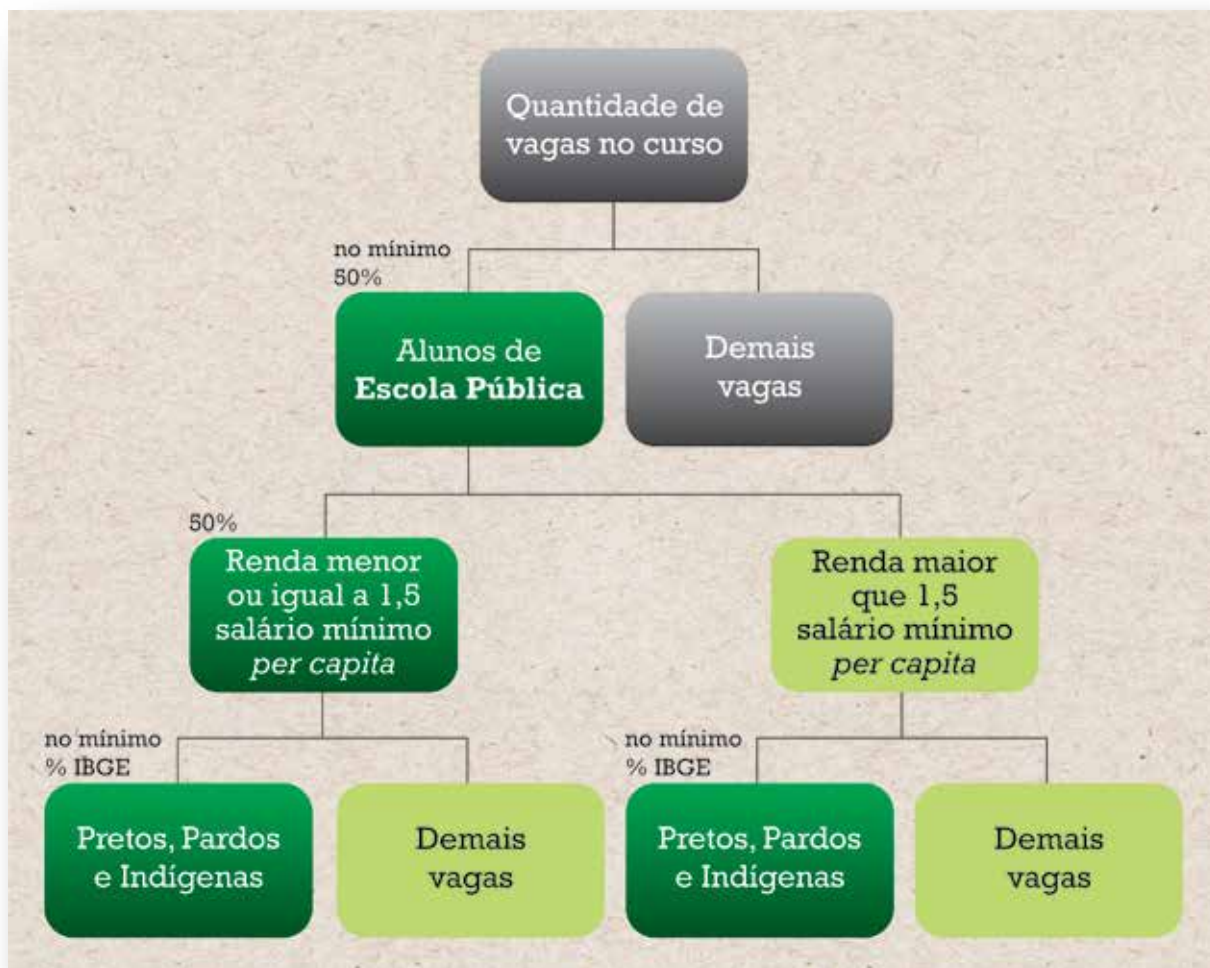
Quantidade de vagas no curso

no mínimo 50%

Alunos de **Escola Pública**

Demais vagas

50%

Renda menor ou igual a 1,5 salário mínimo *per capita*

Renda maior que 1,5 salário mínimo *per capita*

no mínimo % IBGE

Pretos, Pardos e Indígenas

Demais vagas

no mínimo % IBGE

Pretos, Pardos e Indígenas

Demais vagas